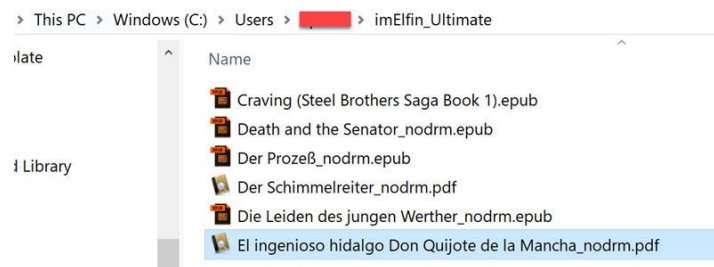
> This PC > Windows (C:) > Users > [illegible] > imElfin_Ultimate

late

d Library

Name

Craving (Steel Brothers Saga Book 1).epub
Death and the Senator_nodrm.epub
Der Prozeß_nodrm.epub
Der Schimmelreiter_nodrm.pdf
Die Leiden des jungen Werther_nodrm.epub
El ingenioso hidalgo Don Quijote de la Mancha_nodrm.pdf